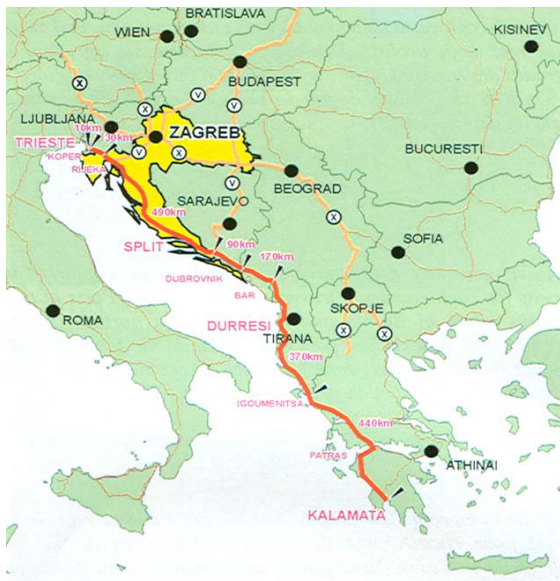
BRATISLAVA
WIEN
KISINEV
BUDAPEST
X
X
V
V
V
LJUBLJANA
TRIESTE
10km
30km
ZAGREB
X
KOPER
RIJEKA
BUCURESTI
BEOGRAD
V
SARAJEVO
490km
X
SPLIT
90km
170km
SOFIA
DUBROVNIK
BAR
SKOPJE
ROMA
DURRESI
X
X
TIRANA
370km
IGOUMENITSA
440km
PATRAS
ATHINAI
KALAMATA